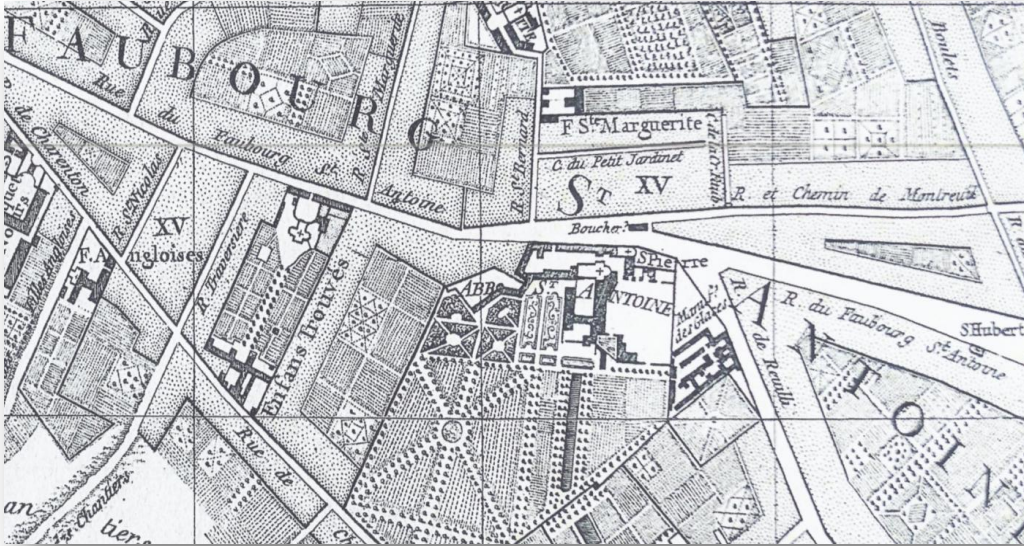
FAUBOURG

Rue de Charenton

du Faubourg St. Antoine

R. St. Nicolas

XV

F. Angloises

R. Traversiere

Enfans trouvés

R. St. Bernard

F. Ste. Marguerite

C. du Petit Jardinet

St XV

R. et Chemin de Montreuil

Boucher.

S. Pierre

ABBe. St. ANTOINE

Marché des chaises

R. de Reuilli

R. du Faubourg St. Antoine

S. Hubert

ANTOINE

Rue de

Chantiers

Boulets

an

tiers